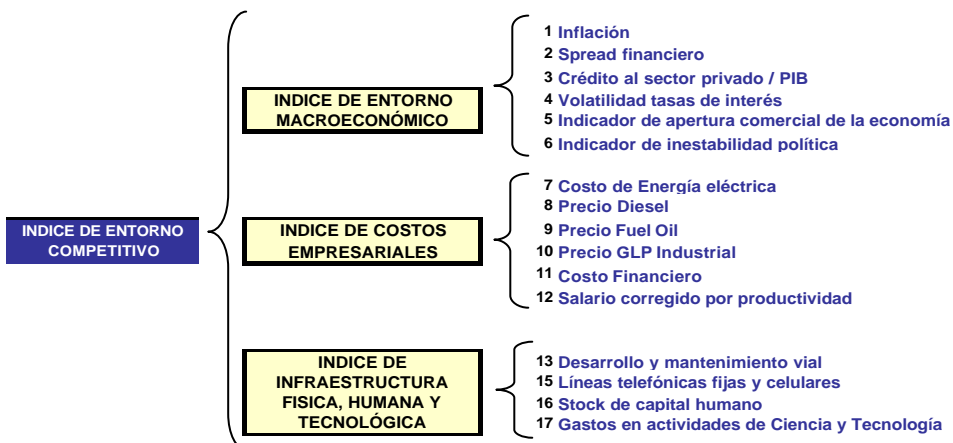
INDICE DE ENTORNO COMPETITIVO

INDICE DE ENTORNO MACROECONÓMICO

1 Inflación
2 Spread financiero
3 Crédito al sector privado / PIB
4 Volatilidad tasas de interés
5 Indicador de apertura comercial de la economía
6 Indicador de inestabilidad política

INDICE DE COSTOS EMPRESARIALES

7 Costo de Energía eléctrica
8 Precio Diesel
9 Precio Fuel Oil
10 Precio GLP Industrial
11 Costo Financiero
12 Salario corregido por productividad

INDICE DE INFRAESTRUCTURA FISICA, HUMANA Y TECNOLÓGICA

13 Desarrollo y mantenimiento vial
15 Líneas telefónicas fijas y celulares
16 Stock de capital humano
17 Gastos en actividades de Ciencia y Tecnología